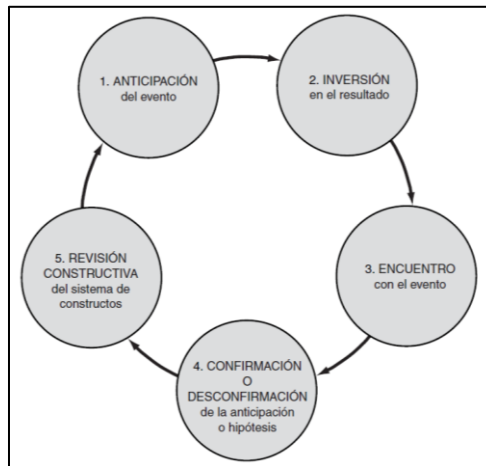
1. ANTICIPACIÓN del evento

2. INVERSIÓN en el resultado

3. ENCUENTRO con el evento

4. CONFIRMACIÓN O DESCONFIRMACIÓN de la anticipación o hipótesis

5. REVISIÓN CONSTRUCTIVA del sistema de constructos